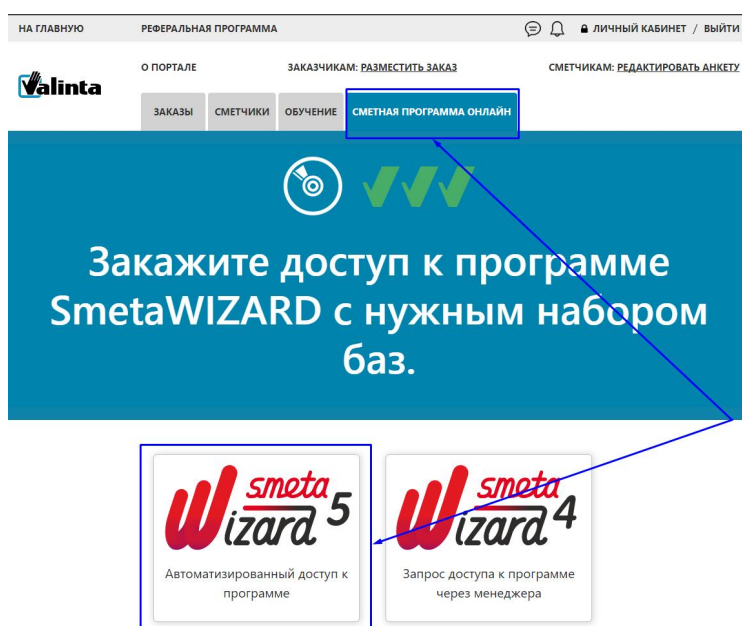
НА ГЛАВНУЮ РЕФЕРАЛЬНАЯ ПРОГРАММА ЛИЧНЫЙ КАБИНЕТ / ВЫЙТИ

Valinta

О ПОРТАЛЕ ЗАКАЗЧИКАМ: РАЗМЕСТИТЬ ЗАКАЗ СМЕТЧИКАМ: РЕДАКТИРОВАТЬ АНКЕТУ

ЗАКАЗЫ СМЕТЧИКИ ОБУЧЕНИЕ СМЕТНАЯ ПРОГРАММА ОНЛАЙН

Закажите доступ к программе SmetaWIZARD с нужным набором баз.

smeta Wizard 5

Автоматизированный доступ к программе

smeta Wizard 4

Запрос доступа к программе через менеджера